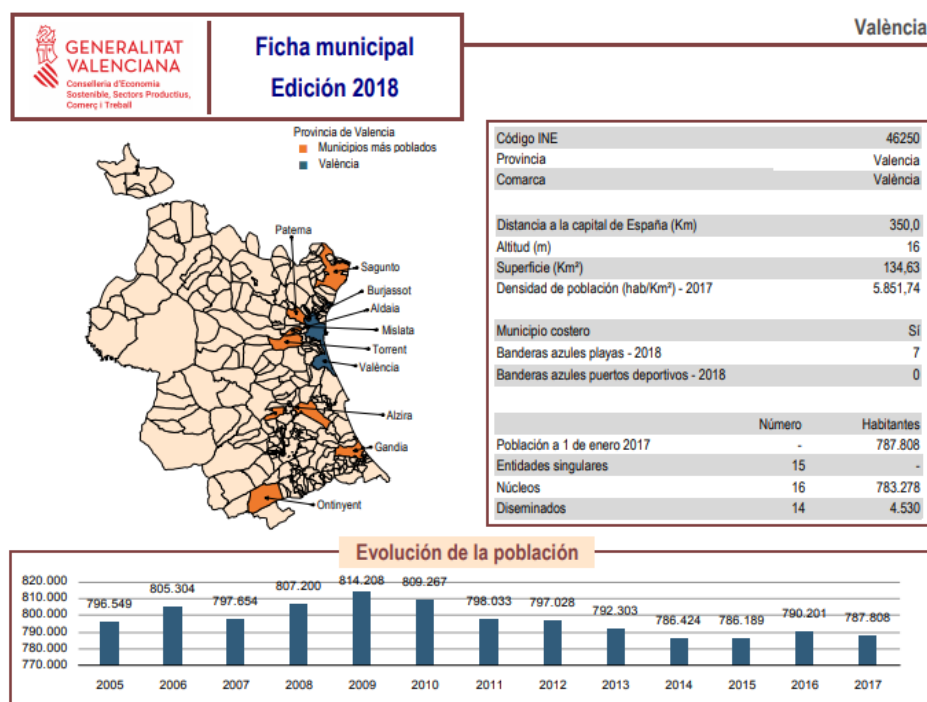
GENERALITAT VALENCIANA
Conselleria d'Economia Sostenible, Sectors Productius, Comerç i Treball

Ficha municipal
Edición 2018

València

Provincia de Valencia
Municipios más poblados
València

Paterna
Sagunto
Burjassot
Aldaia
Mislata
Torrent
València
Alzira
Gandia
Ontinyent

| | |
|---|---|
| Código INE | 46250 |
| Provincia | Valencia |
| Comarca | València |
| | |
| Distancia a la capital de España (Km) | 350,0 |
| Altitud (m) | 16 |
| Superficie (Km²) | 134,63 |
| Densidad de población (hab/Km²) - 2017 | 5.851,74 |
| | |
| Municipio costero | Sí |
| Banderas azules playas - 2018 | 7 |
| Banderas azules puertos deportivos - 2018 | 0 |

| | Número | Habitantes |
|---|---|---|
| Población a 1 de enero 2017 | - | 787.808 |
| Entidades singulares | 15 | - |
| Núcleos | 16 | 783.278 |
| Diseminados | 14 | 4.530 |

Evolución de la población

820.000
810.000
800.000
790.000
780.000
770.000

| 2005 | 2006 | 2007 | 2008 | 2009 | 2010 | 2011 | 2012 | 2013 | 2014 | 2015 | 2016 | 2017 |
|---|---|---|---|---|---|---|---|---|---|---|---|---|
| 796.549 | 805.304 | 797.654 | 807.200 | 814.208 | 809.267 | 798.033 | 797.028 | 792.303 | 786.424 | 786.189 | 790.201 | 787.808 |